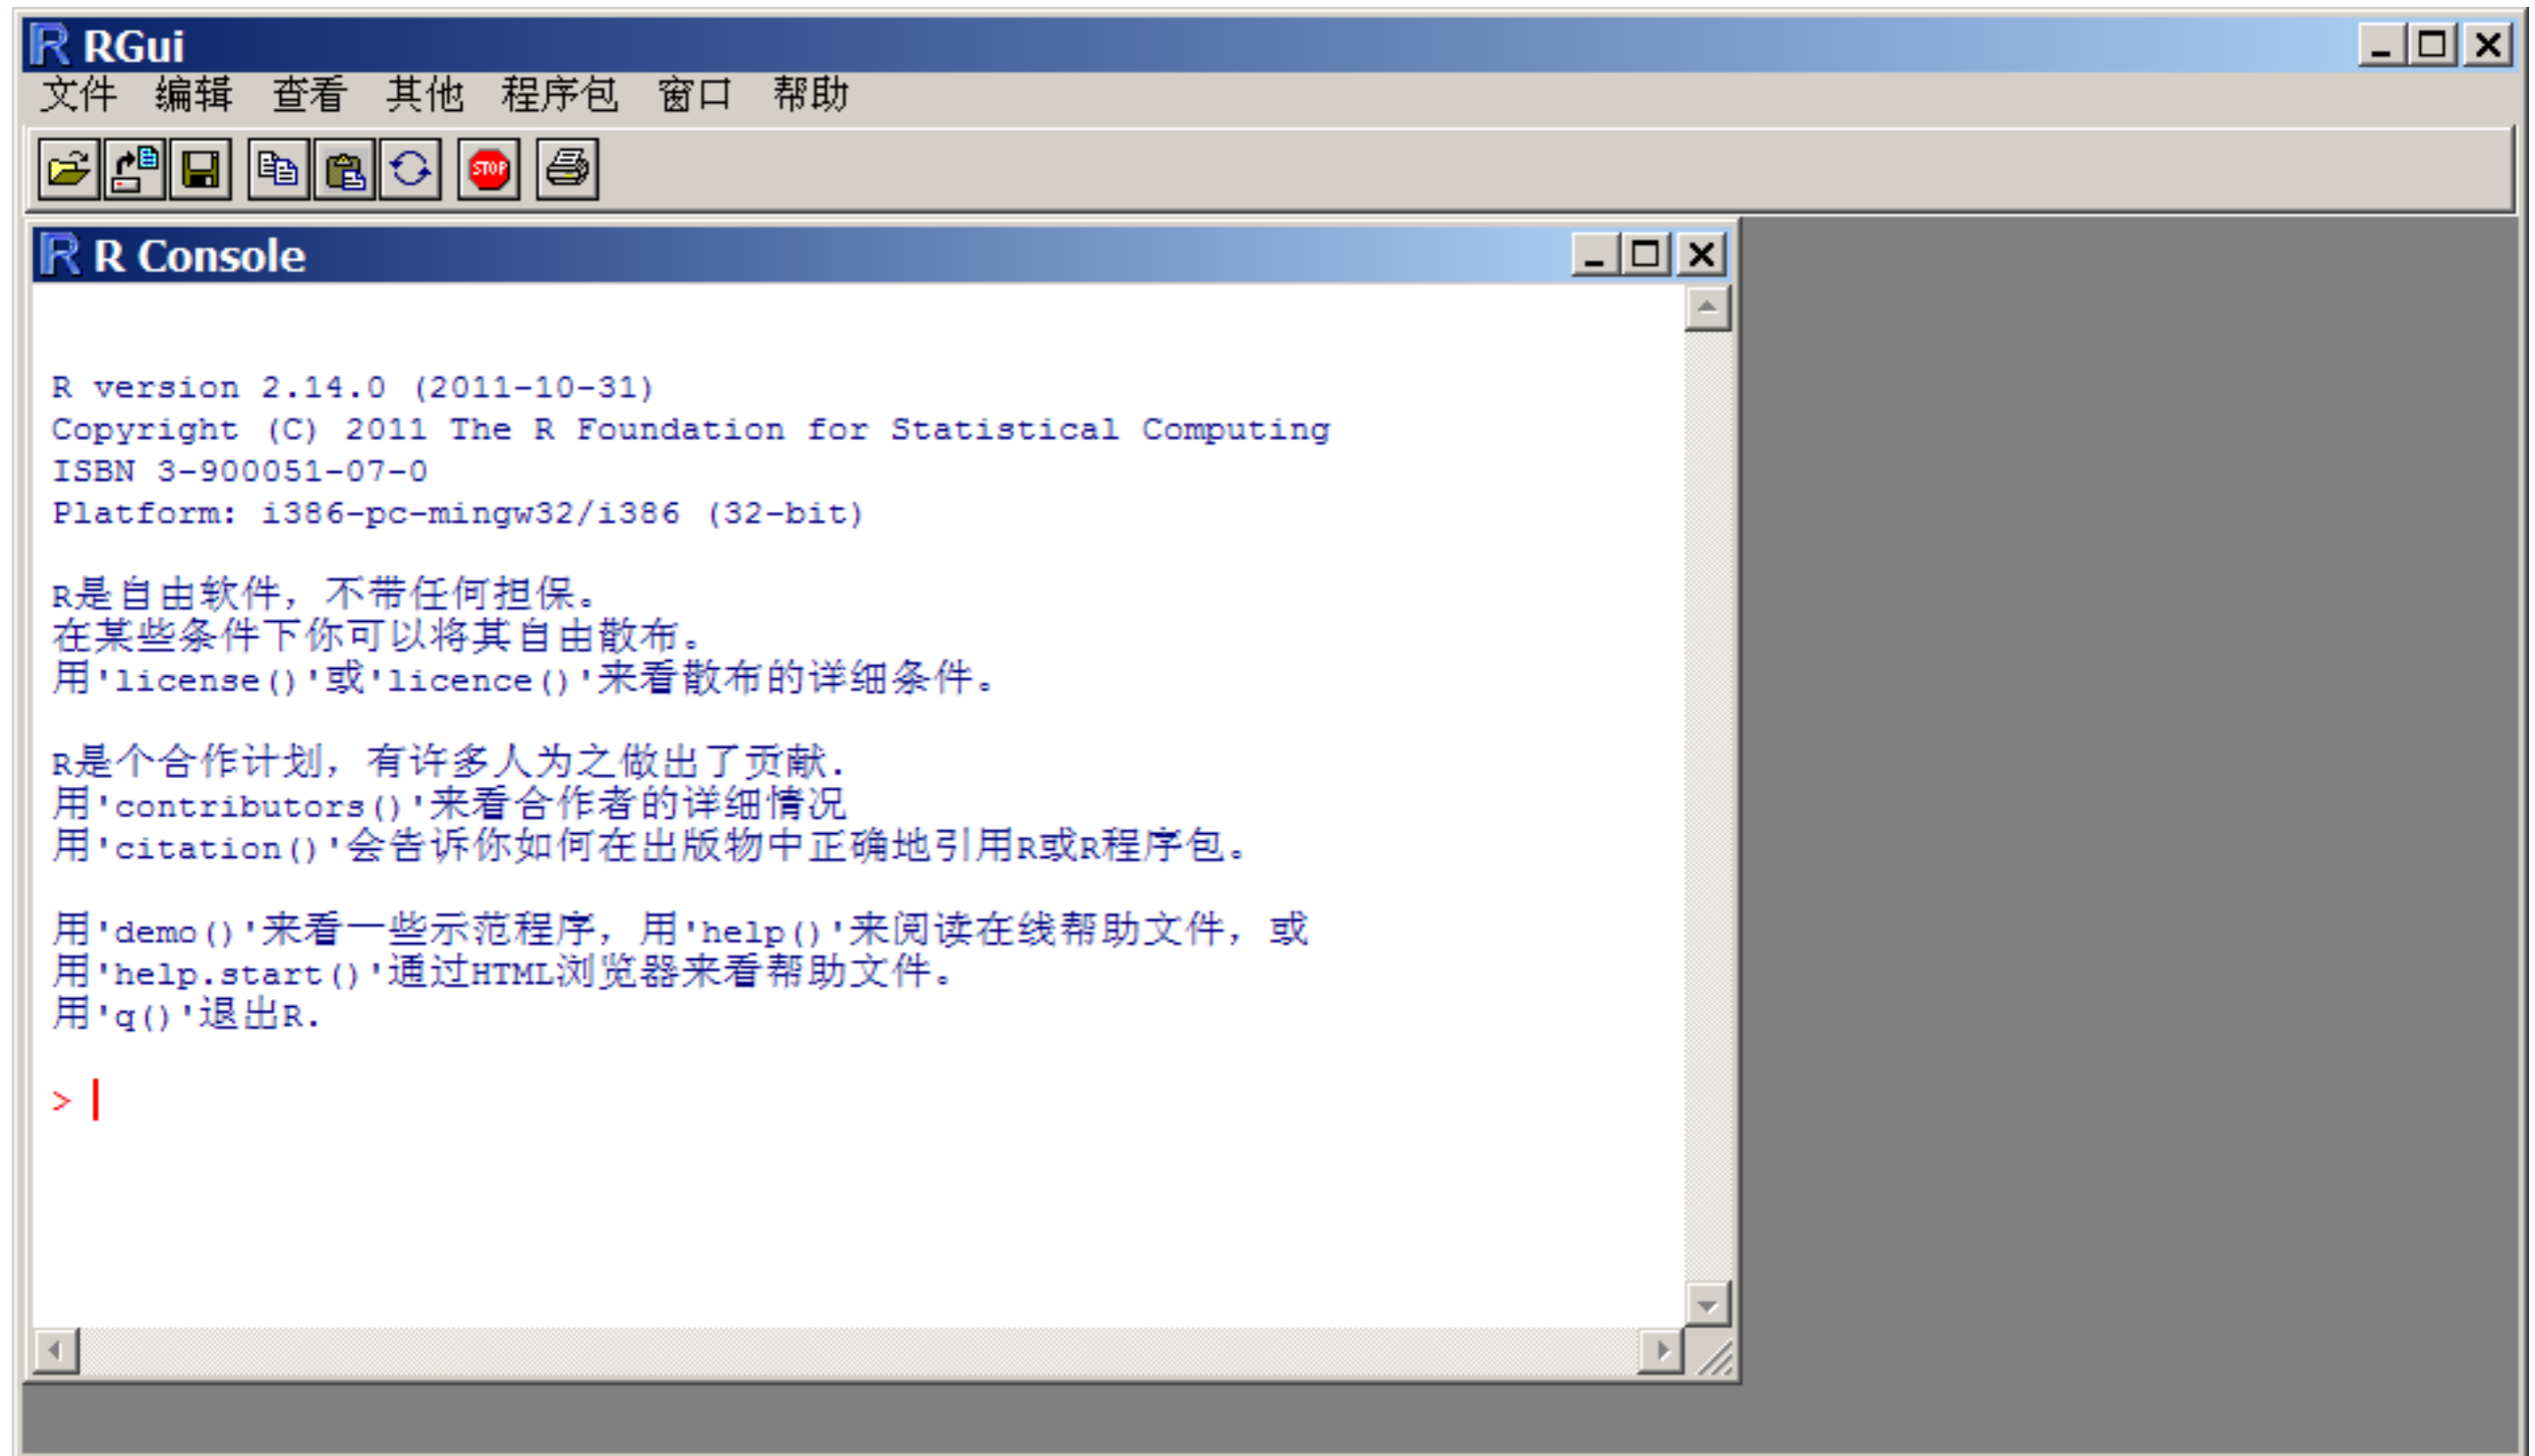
RGui

文件 编辑 查看 其他 程序包 窗口 帮助

STOP

R Console

R version 2.14.0 (2011-10-31)
Copyright (C) 2011 The R Foundation for Statistical Computing
ISBN 3-900051-07-0
Platform: i386-pc-mingw32/i386 (32-bit)

R是自由软件，不带任何担保。
在某些条件下你可以将其自由散布。
用'license()'或'licence()'来看散布的详细条件。

R是个合作计划，有许多人为之做出了贡献.
用'contributors()'来看合作者的详细情况
用'citation()'会告诉你如何在出版物中正确地引用R或R程序包。

用'demo()'来看一些示范程序，用'help()'来阅读在线帮助文件，或
用'help.start()'通过HTML浏览器来看帮助文件。
用'q()'退出R.

>